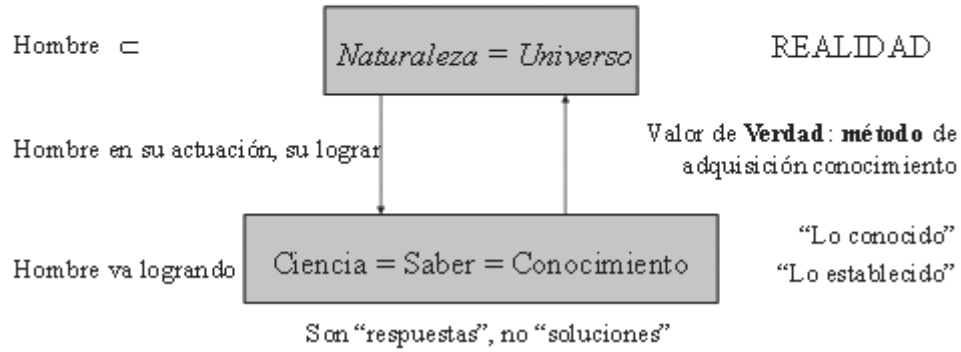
Hombre $\subset$

*Naturaleza = Universo*

REALIDAD

Hombre en su actuación, su lograr

Valor de **Verdad**: **método** de adquisición conocimiento

Hombre va logrando

Ciencia = Saber = Conocimiento

"Lo conocido"
"Lo establecido"

Son "respuestas", no "soluciones"